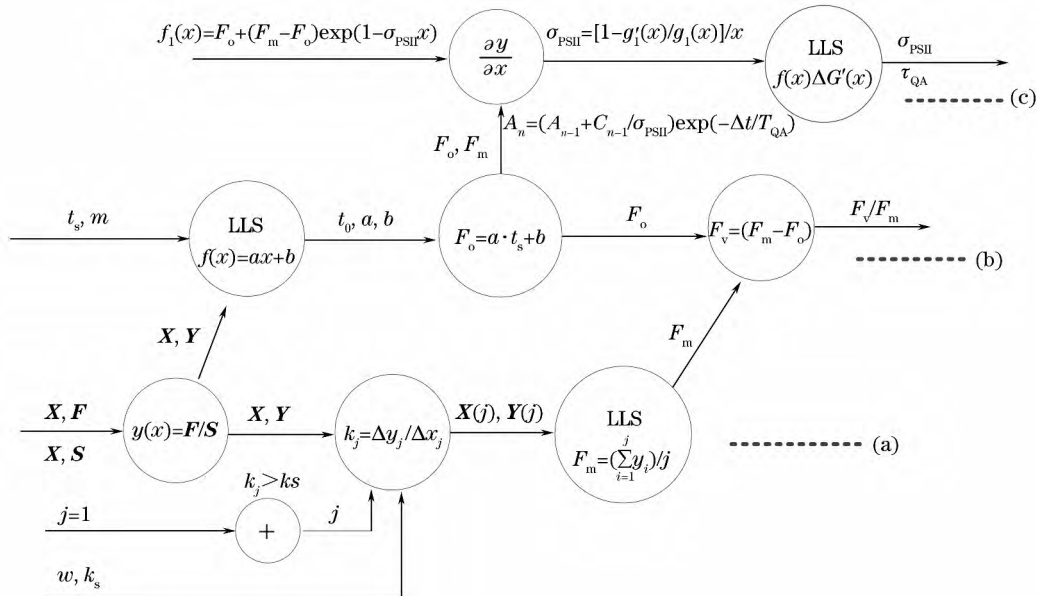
$f_1(x)=F_o+(F_m-F_o)\exp(1-\sigma_{PSII}x)$

$\frac{\partial y}{\partial x}$

$\sigma_{PSII}=[1-g_1'(x)/g_1(x)]/x$

LLS
$f(x)\Delta G'(x)$

$\sigma_{PSII}$
$\tau_{QA}$

(c)

$A_n=(A_{n-1}+C_{n-1}/\sigma_{PSII})\exp(-\Delta t/T_{QA})$

$F_o$, $F_m$

$t_s$, $m$

LLS
$f(x)=ax+b$

$t_0$, $a$, $b$

$F_o=a\cdot t_s+b$

$F_o$

$F_v=(F_m-F_o)$

$F_v/F_m$

(b)

$\boldsymbol{X}$, $\boldsymbol{Y}$

$F_m$

$\boldsymbol{X}$, $\boldsymbol{F}$

$\boldsymbol{X}$, $\boldsymbol{S}$

$y(x)=\boldsymbol{F}/\boldsymbol{S}$

$\boldsymbol{X}$, $\boldsymbol{Y}$

$k_j=\Delta y_j/\Delta x_j$

$\boldsymbol{X}(j)$, $\boldsymbol{Y}(j)$

LLS
$F_m=(\sum_{i=1}^{j}y_i)/j$

(a)

$k_j>ks$

$j=1$

+

$j$

$w$, $k_s$